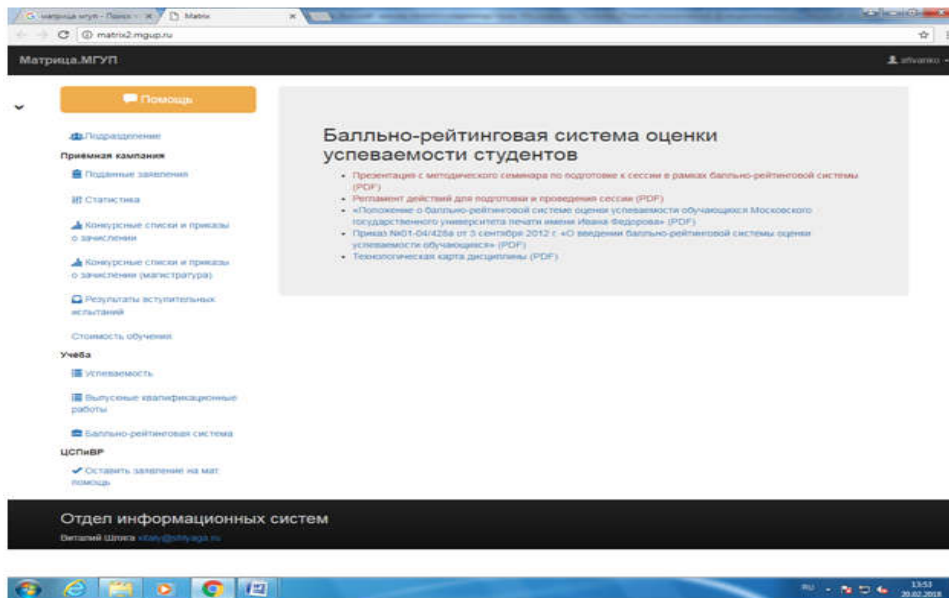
матрица мгуп - Поиск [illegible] | Matrix

matrix2.mgup.ru

Матрица.МГУП

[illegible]

Помощь

Подразделение

Приемная кампания

Поданные заявления

Статистика

Конкурсные списки и приказы о зачислении

Конкурсные списки и приказы о зачислении (магистратура)

Результаты вступительных испытаний

Стоимость обучения

Учёба

Успеваемость

Выпускные квалификационные работы

Балльно-рейтинговая система

ЦСПиВР

Оставить заявление на мат помощь

Балльно-рейтинговая система оценки успеваемости студентов

- Презентация с методического семинара по подготовке к сессии в рамках балльно-рейтинговой системы (PDF)
- Регламент действий для подготовки и проведения сессии (PDF)
- «Положение о балльно-рейтинговой системе оценки успеваемости обучающихся Московского государственного университета печати имени Ивана Федорова» (PDF)
- Приказ №01-04/426а от 3 сентября 2012 г. «О введении балльно-рейтинговой системы оценки успеваемости обучающихся» (PDF)
- Технологическая карта дисциплины (PDF)

Отдел информационных систем

Виталий Шпига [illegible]

RU 13:53 20.02.2018